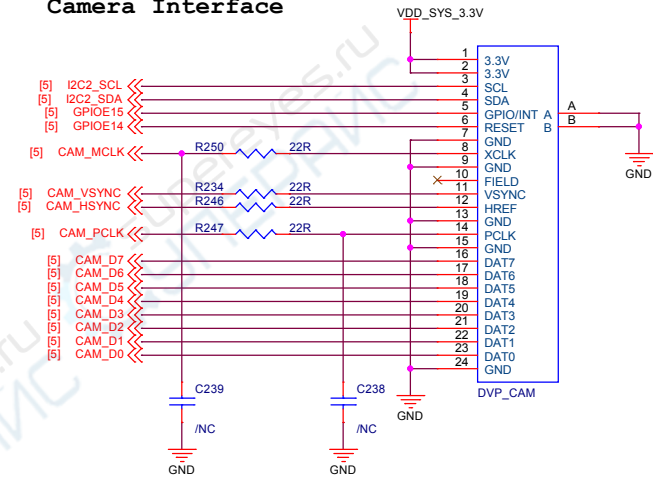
Camera Interface

VDD_SYS_3.3V

[5] I2C2_SCL
[5] I2C2_SDA
[5] GPIOE15
[5] GPIOE14
[5] CAM_MCLK
[5] CAM_VSYNC
[5] CAM_HSYNC
[5] CAM_PCLK
[5] CAM_D7
[5] CAM_D6
[5] CAM_D5
[5] CAM_D4
[5] CAM_D3
[5] CAM_D2
[5] CAM_D1
[5] CAM_D0

R250 22R
R234 22R
R246 22R
R247 22R

| Pin | Name |
|---|---|
| 1 | 3.3V |
| 2 | 3.3V |
| 3 | SCL |
| 4 | SDA |
| 5 | GPIO/INT A |
| 6 | RESET B |
| 7 | GND |
| 8 | XCLK |
| 9 | GND |
| 10 | FIELD |
| 11 | VSYNC |
| 12 | HREF |
| 13 | GND |
| 14 | PCLK |
| 15 | GND |
| 16 | DAT7 |
| 17 | DAT6 |
| 18 | DAT5 |
| 19 | DAT4 |
| 20 | DAT3 |
| 21 | DAT2 |
| 22 | DAT1 |
| 23 | DAT0 |
| 24 | GND |

A
B
GND
DVP_CAM
GND

C239
/NC
GND

C238
/NC
GND

elecfans.ru